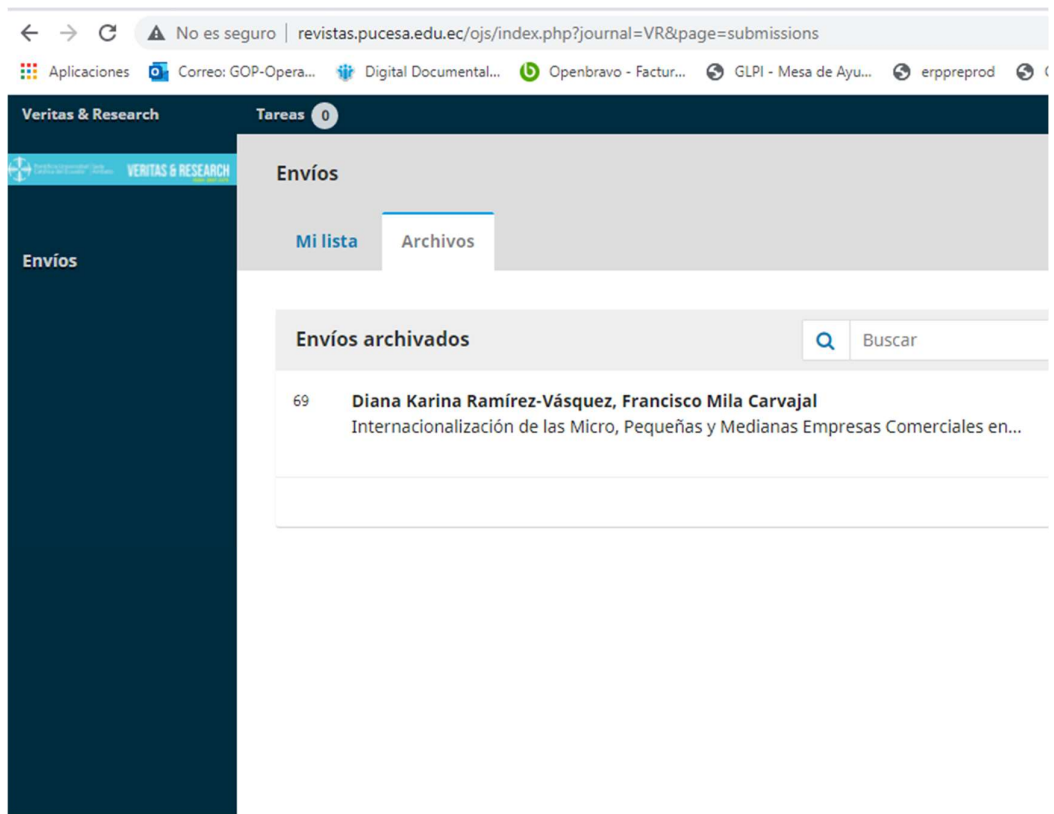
No es seguro | revistas.pucesa.edu.ec/ojs/index.php?journal=VR&page=submissions

Aplicaciones Correo: GOP-Opera... Digital Documental... Openbravo - Factur... GLPI - Mesa de Ayu... erppreprod

Veritas & Research Tareas 0

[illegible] VERITAS & RESEARCH

Envíos

Envíos

Mi lista Archivos

Envíos archivados

Buscar

69 Diana Karina Ramírez-Vásquez, Francisco Mila Carvajal
Internacionalización de las Micro, Pequeñas y Medianas Empresas Comerciales en...